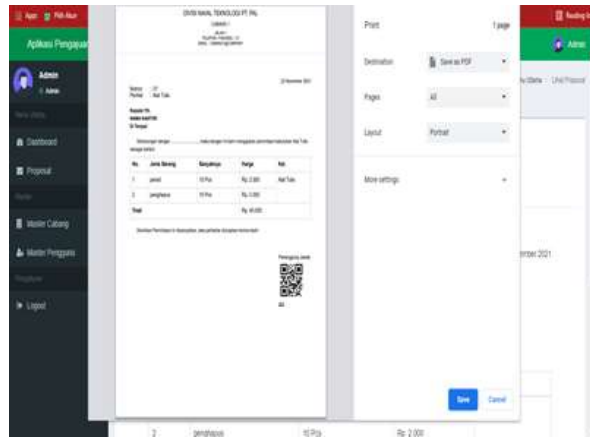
Apps Pilih Akun

Aplikasi Pengajuan

Admin
Admin

Dashboard

Proposal

Master Cabang

Master Pengguna

Logout

DIVISI NAVAL TEKNOLOGI PT. PAL
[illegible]

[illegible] November 2021

Nomor : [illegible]
Perihal : Alat Tulis

Kepada Yth
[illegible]
Di Tempat

Sehubungan dengan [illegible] maka dengan ini kami mengajukan permohonan kebutuhan Alat Tulis sebagai berikut:

| No. | Jenis Barang | Banyaknya | Harga | Ket. |
|---|---|---|---|---|
| 1 | pensil | 10 Pcs | Rp. 2.000 | Alat Tulis |
| 2 | penghapus | 10 Pcs | Rp. 2.000 | |
| Total | | | Rp. 40.000 | |

Demikian Permohonan ini disampaikan, atas perhatian disampaikan terima kasih

Pemohon,

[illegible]

Print 1 page

Destination Save as PDF

Pages All

Layout Portrait

More settings

Save Cancel

Dashboard / Lihat Proposal

ember 2021

2 penghapus 10 Pcs Rp. 2.000

Reading list
Admin